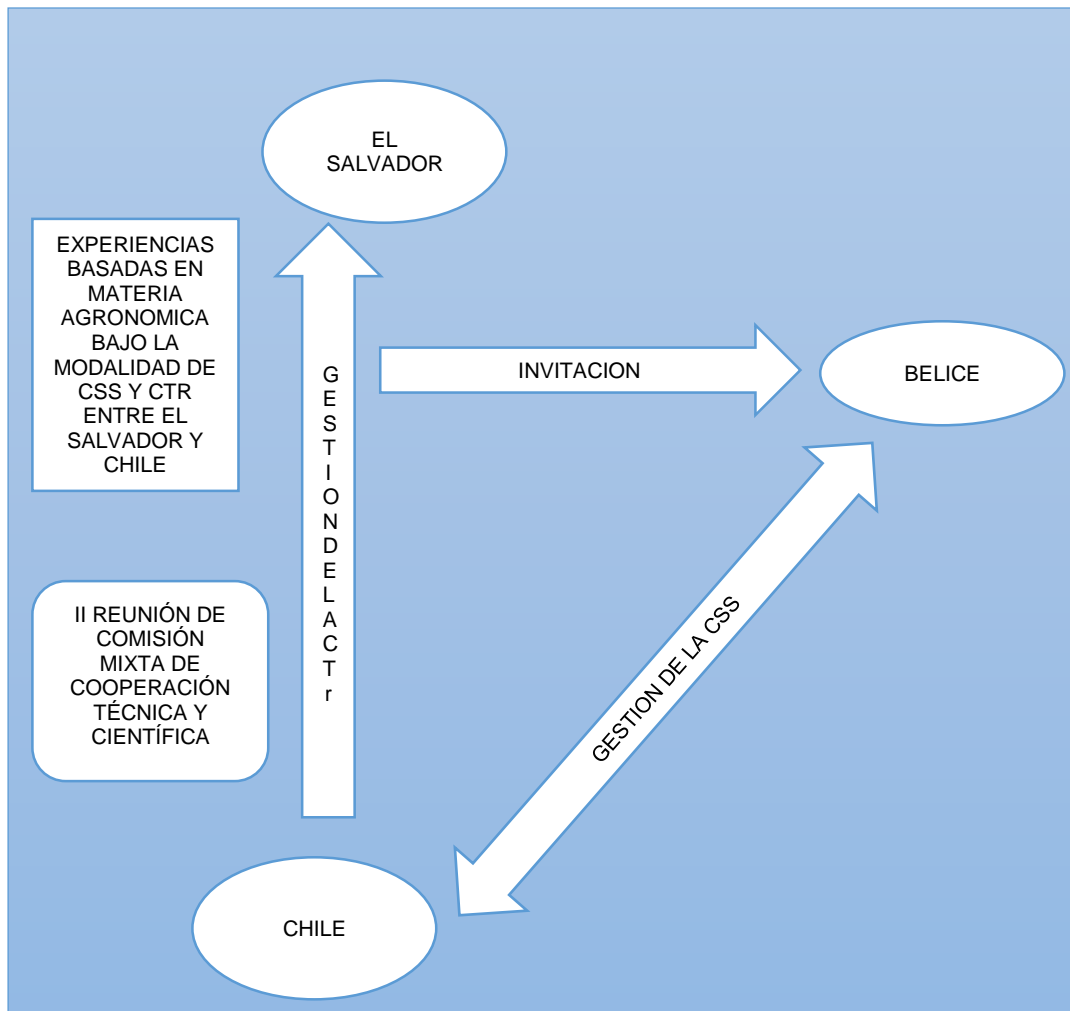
EL SALVADOR

EXPERIENCIAS BASADAS EN MATERIA AGRONOMICA BAJO LA MODALIDAD DE CSS Y CTR ENTRE EL SALVADOR Y CHILE

G E S T I O N D E L A C T r

INVITACION

BELICE

II REUNIÓN DE COMISIÓN MIXTA DE COOPERACIÓN TÉCNICA Y CIENTÍFICA

GESTION DE LA CSS

CHILE